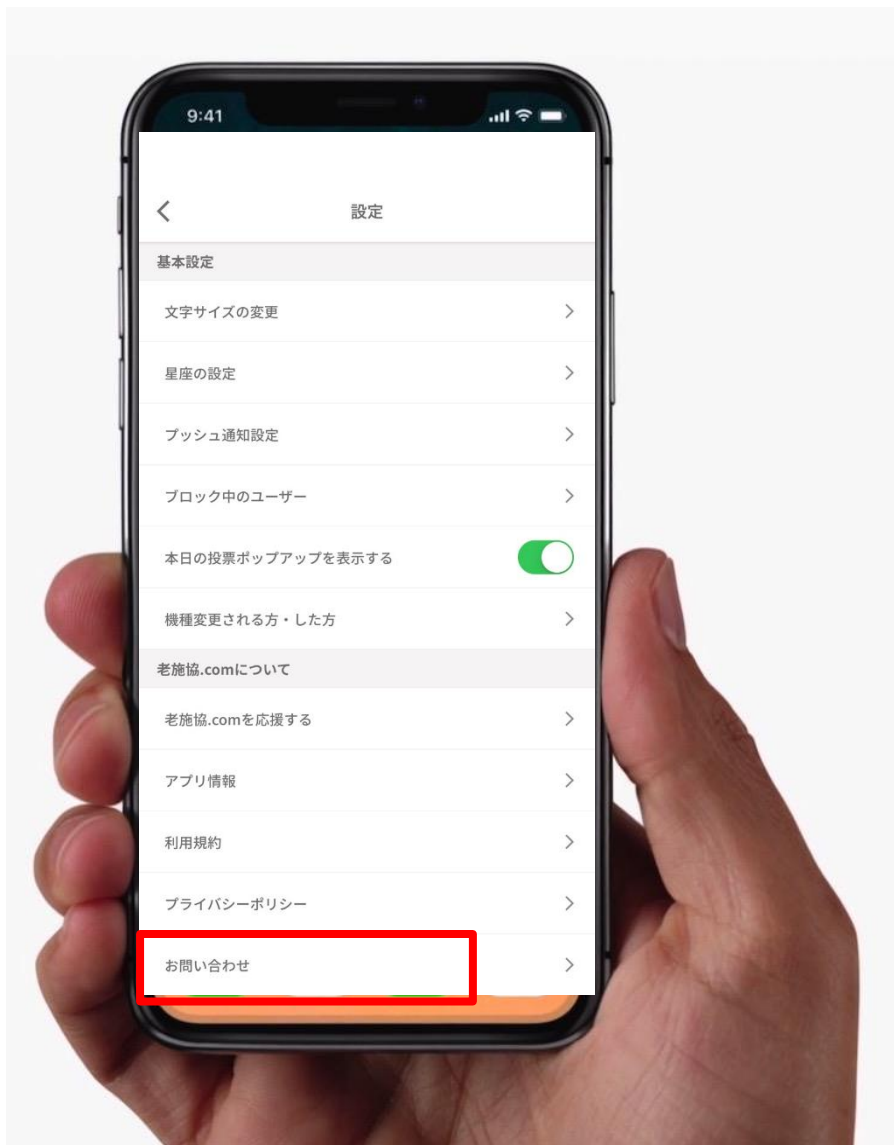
9:41

<
設定

基本設定

文字サイズの変更 >

星座の設定 >

プッシュ通知設定 >

ブロック中のユーザー >

本日の投票ポップアップを表示する

機種変更される方・した方 >

老施協.comについて

老施協.comを応援する >

アプリ情報 >

利用規約 >

プライバシーポリシー >

お問い合わせ >